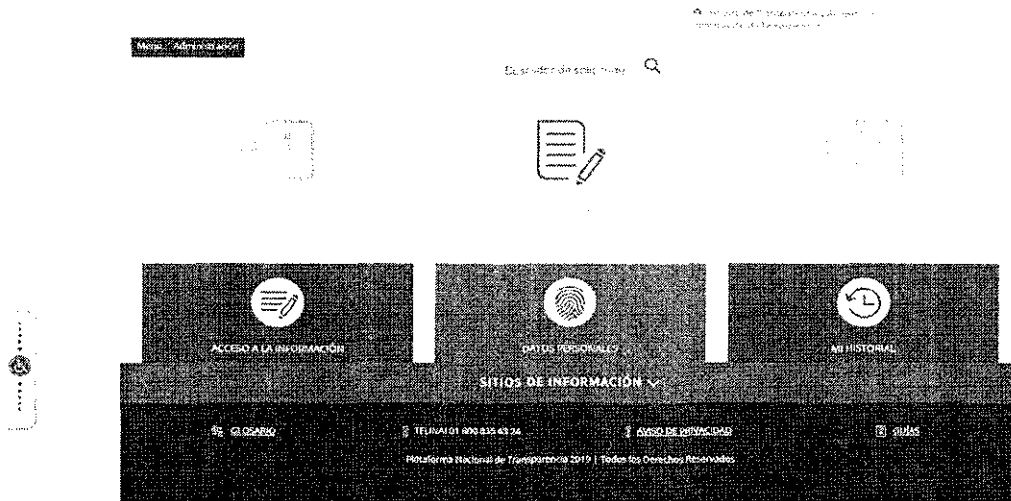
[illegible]

Menú: Administración

Buscador de solicitudes

ACCESO A LA INFORMACIÓN

DATOS PERSONALES

MI HISTORIAL

SITIOS DE INFORMACIÓN

GLOSARIO

TELINAI 01 800 835 43 24

AVISO DE PRIVACIDAD

GUÍAS

Plataforma Nacional de Transparencia 2019 | Todos los Derechos Reservados